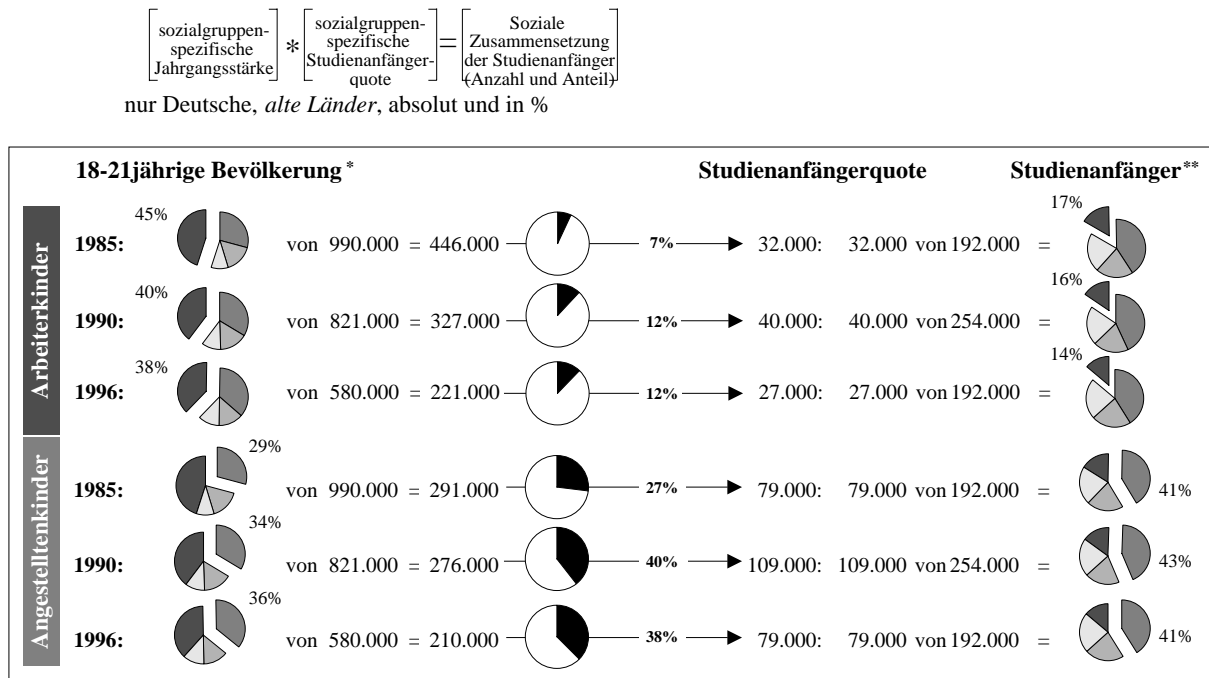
$\left[\text{sozialgruppenspezifische Jahrgangsstärke}\right] * \left[\text{sozialgruppenspezifische Studienanfängerquote}\right] = \left[\text{Soziale Zusammensetzung der Studienanfänger (Anzahl und Anteil)}\right]$

nur Deutsche, *alte Länder*, absolut und in %

18-21jährige Bevölkerung *

Studienanfängerquote

Studienanfänger **

Arbeiterkinder

1985: 45% von 990.000 = 446.000 7% 32.000: 32.000 von 192.000 = 17%

1990: 40% von 821.000 = 327.000 12% 40.000: 40.000 von 254.000 = 16%

1996: 38% von 580.000 = 221.000 12% 27.000: 27.000 von 192.000 = 14%

Angestelltenkinder

1985: 29% von 990.000 = 291.000 27% 79.000: 79.000 von 192.000 = 41%

1990: 34% von 821.000 = 276.000 40% 109.000: 109.000 von 254.000 = 43%

1996: 36% von 580.000 = 210.000 38% 79.000: 79.000 von 192.000 = 41%